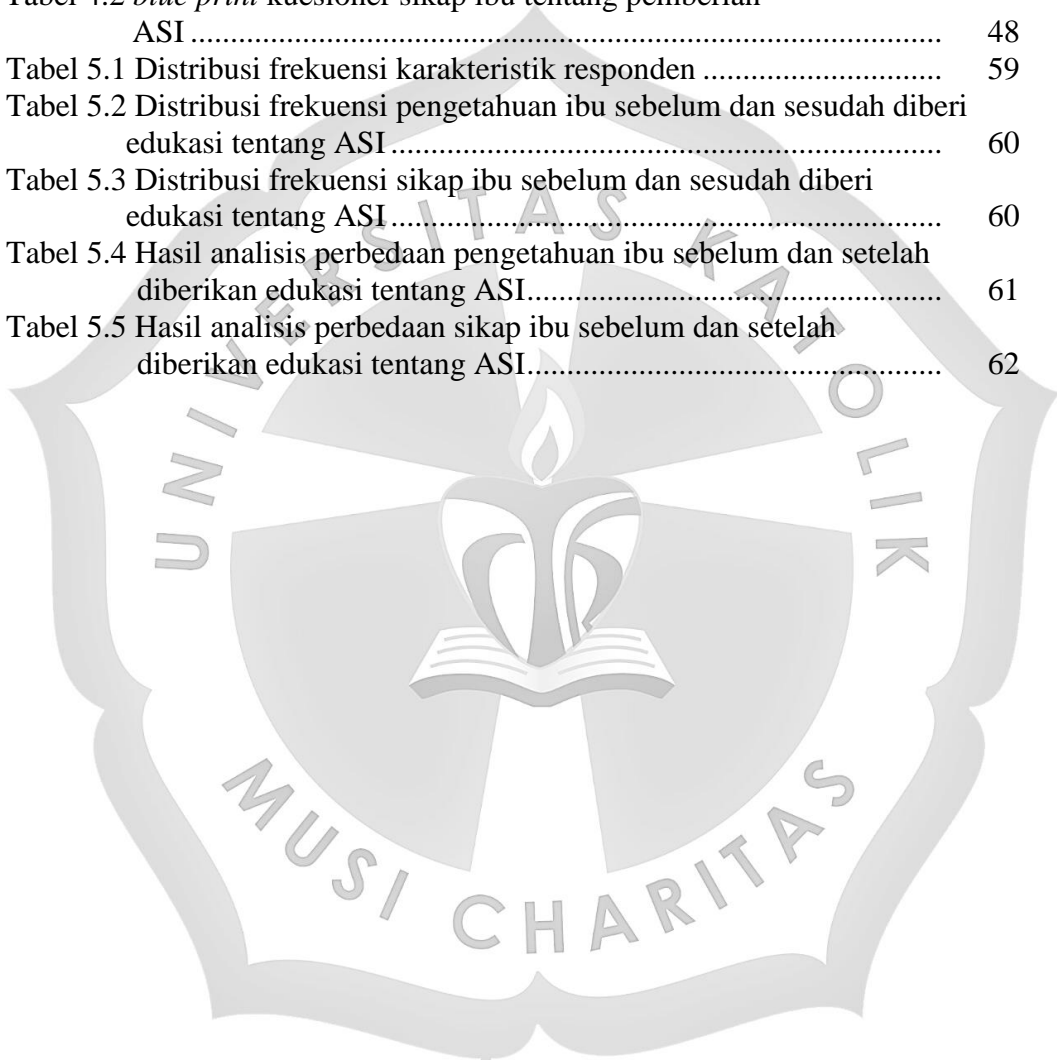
Tabel 4.2 *blue print* kuesioner sikap ibu tentang pemberian ASI ........................................................................................ 48
Tabel 5.1 Distribusi frekuensi karakteristik responden ............................ 59
Tabel 5.2 Distribusi frekuensi pengetahuan ibu sebelum dan sesudah diberi edukasi tentang ASI ........................................................... 60
Tabel 5.3 Distribusi frekuensi sikap ibu sebelum dan sesudah diberi edukasi tentang ASI ........................................................... 60
Tabel 5.4 Hasil analisis perbedaan pengetahuan ibu sebelum dan setelah diberikan edukasi tentang ASI........................................................ 61
Tabel 5.5 Hasil analisis perbedaan sikap ibu sebelum dan setelah diberikan edukasi tentang ASI........................................................ 62

UNIVERSITAS KATOLIK
MUSI CHARITAS